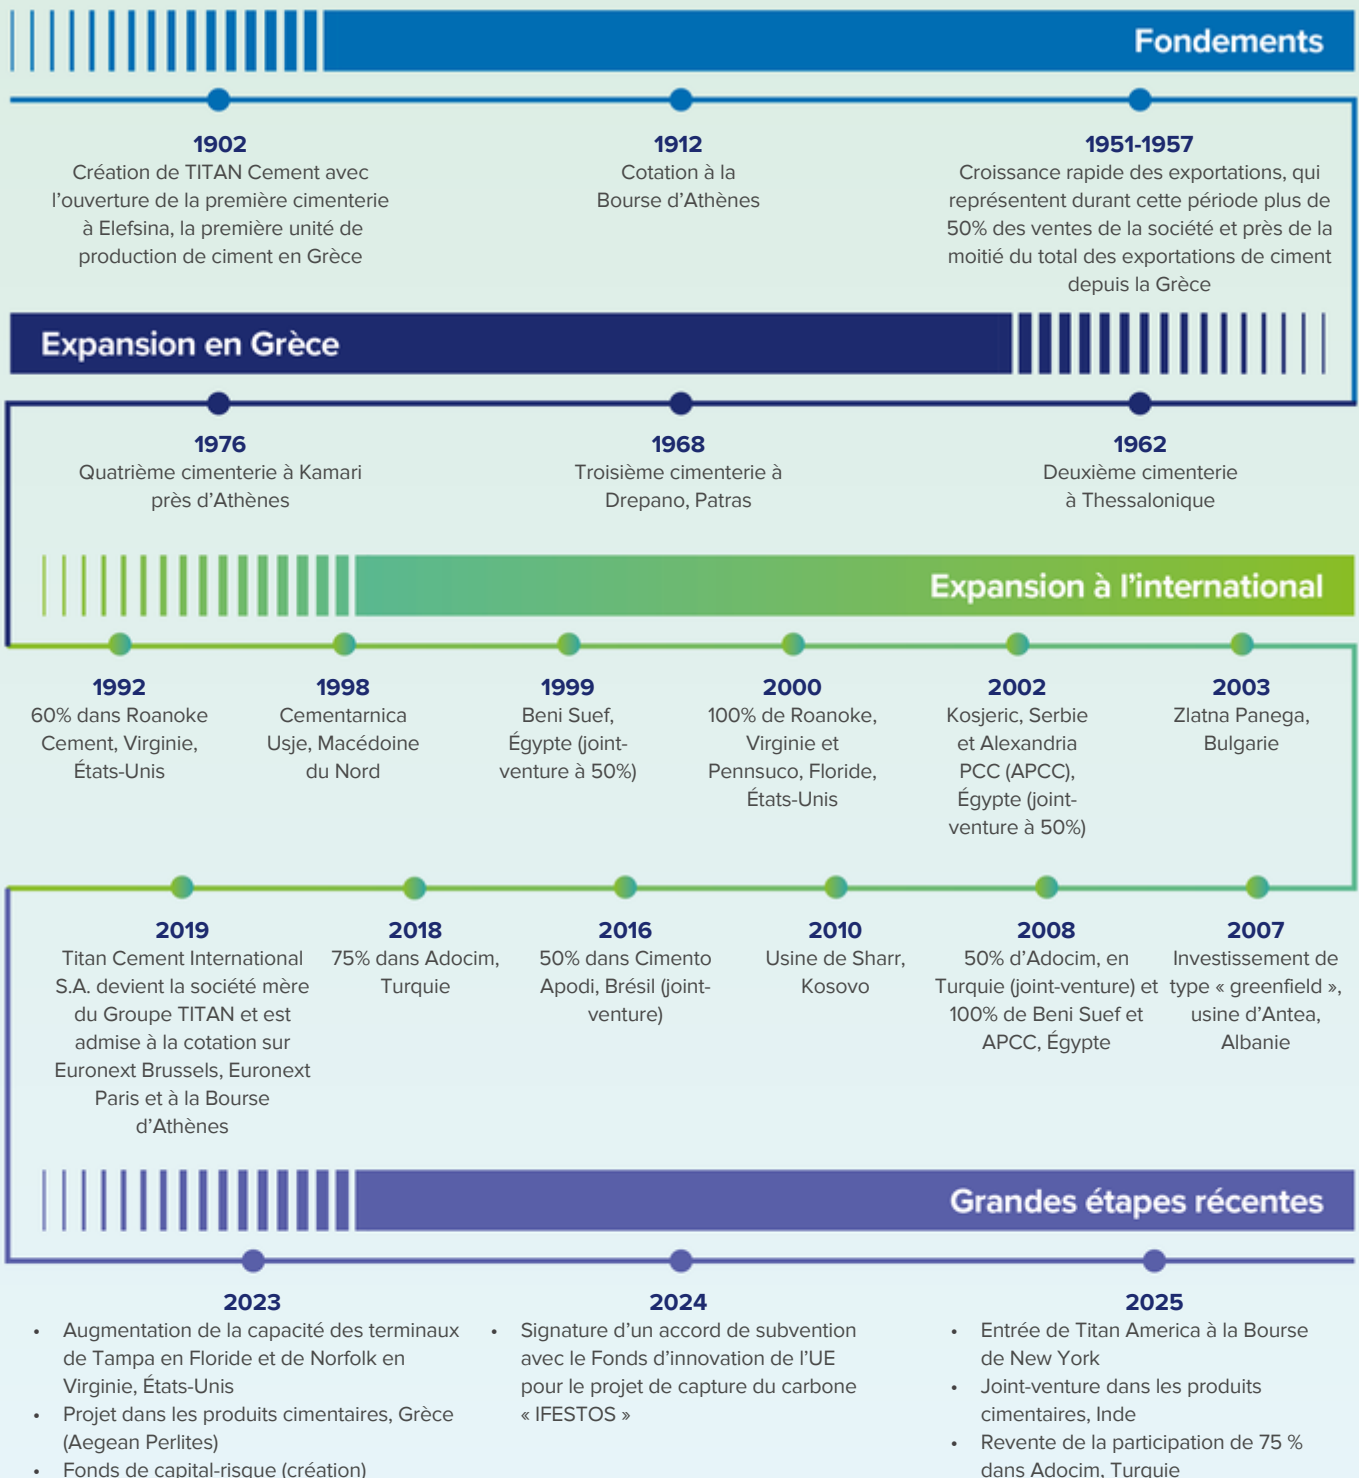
Fondements

1902
Création de TITAN Cement avec l'ouverture de la première cimenterie à Elefsina, la première unité de production de ciment en Grèce

1912
Cotation à la Bourse d'Athènes

1951-1957
Croissance rapide des exportations, qui représentent durant cette période plus de 50% des ventes de la société et près de la moitié du total des exportations de ciment depuis la Grèce

Expansion en Grèce

1976
Quatrième cimenterie à Kamari près d'Athènes

1968
Troisième cimenterie à Drepano, Patras

1962
Deuxième cimenterie à Thessalonique

Expansion à l'international

1992
60% dans Roanoke Cement, Virginie, États-Unis

1998
Cementarnica Usje, Macédoine du Nord

1999
Beni Suef, Égypte (joint-venture à 50%)

2000
100% de Roanoke, Virginie et Pennsuco, Floride, États-Unis

2002
Kosjeric, Serbie et Alexandria PCC (APCC), Égypte (joint-venture à 50%)

2003
Zlatna Panega, Bulgarie

2019
Titan Cement International S.A. devient la société mère du Groupe TITAN et est admise à la cotation sur Euronext Brussels, Euronext Paris et à la Bourse d'Athènes

2018
75% dans Adocim, Turquie

2016
50% dans Cimento Apodi, Brésil (joint-venture)

2010
Usine de Sharr, Kosovo

2008
50% d'Adocim, en Turquie (joint-venture) et 100% de Beni Suef et APCC, Égypte

2007
Investissement de type « greenfield », usine d'Antea, Albanie

Grandes étapes récentes

2023
• Augmentation de la capacité des terminaux de Tampa en Floride et de Norfolk en Virginie, États-Unis
• Projet dans les produits cimentaires, Grèce (Aegean Perlites)
• Fonds de capital-risque (création)

2024
• Signature d'un accord de subvention avec le Fonds d'innovation de l'UE pour le projet de capture du carbone « IFESTOS »

2025
• Entrée de Titan America à la Bourse de New York
• Joint-venture dans les produits cimentaires, Inde
• Revente de la participation de 75 % dans Adocim, Turquie